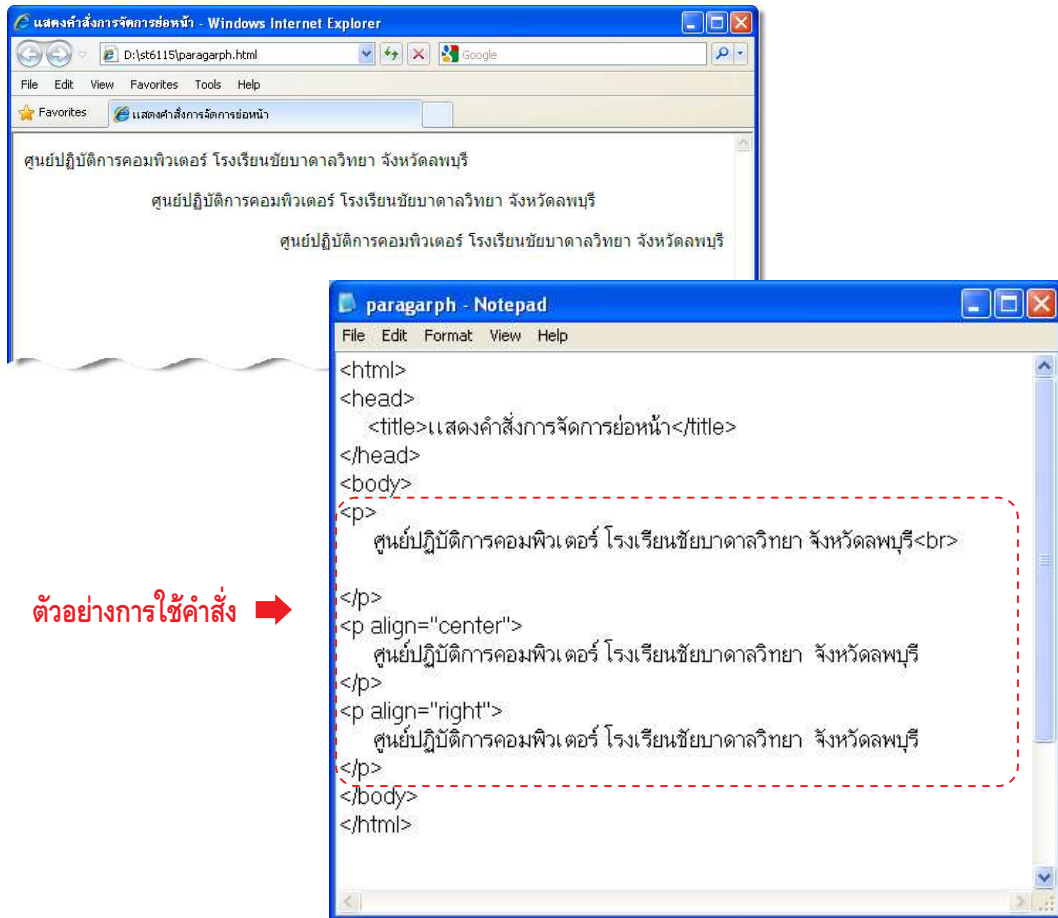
แสดงคำสั่งการจัดการย่อหน้า - Windows Internet Explorer

D:\st6115\paragarph.html

Google

File Edit View Favorites Tools Help

Favorites

แสดงคำสั่งการจัดการย่อหน้า

ศูนย์ปฏิบัติการคอมพิวเตอร์ โรงเรียนชัยบาดาลวิทยา จังหวัดลพบุรี

ศูนย์ปฏิบัติการคอมพิวเตอร์ โรงเรียนชัยบาดาลวิทยา จังหวัดลพบุรี

ศูนย์ปฏิบัติการคอมพิวเตอร์ โรงเรียนชัยบาดาลวิทยา จังหวัดลพบุรี

paragarph - Notepad

File Edit Format View Help

<html>
<head>
<title>แสดงคำสั่งการจัดการย่อหน้า</title>
</head>
<body>
<p>
ศูนย์ปฏิบัติการคอมพิวเตอร์ โรงเรียนชัยบาดาลวิทยา จังหวัดลพบุรี<br>

</p>
<p align="center">
ศูนย์ปฏิบัติการคอมพิวเตอร์ โรงเรียนชัยบาดาลวิทยา จังหวัดลพบุรี
</p>
<p align="right">
ศูนย์ปฏิบัติการคอมพิวเตอร์ โรงเรียนชัยบาดาลวิทยา จังหวัดลพบุรี
</p>
</body>
</html>

ตัวอย่างการใช้คำสั่ง